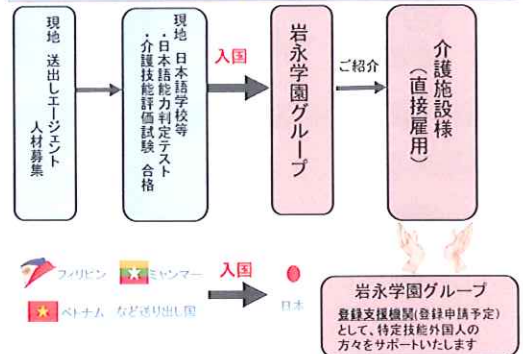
現地　送出しエージェント
人材募集

現地　日本語学校等
・日本語能力判定テスト
・介護技能評価試験　合格

入国

岩永学園グループ

ご紹介

介護施設様
（直接雇用）

フィリピン　ミャンマー
ベトナム　など送り出し国

入国

日本

岩永学園グループ
登録支援機関(登録申請予定)
として、特定技能外国人の
方々をサポートいたします